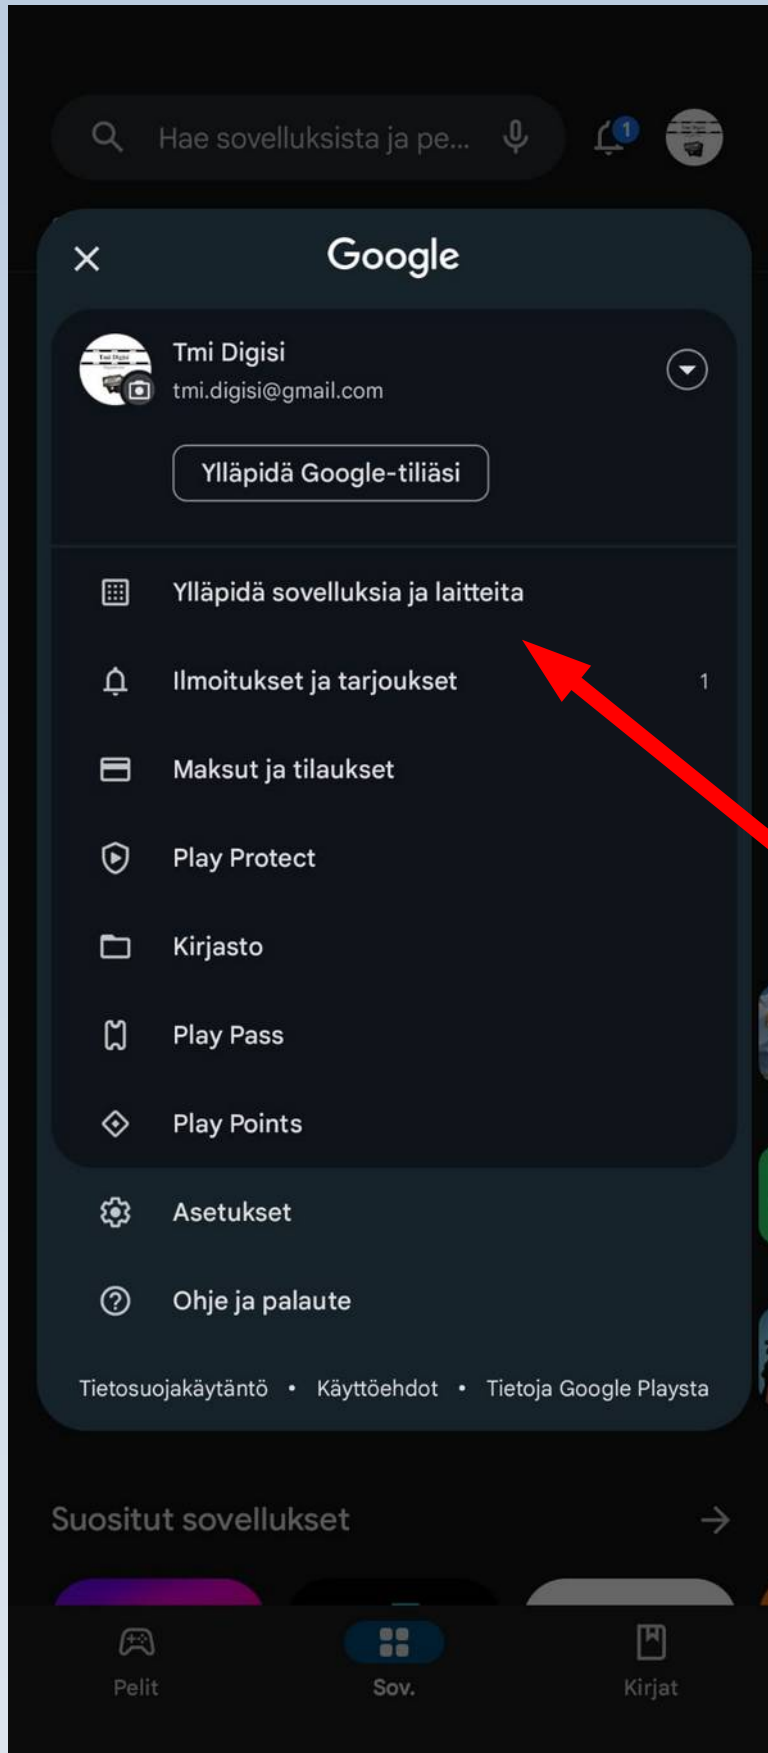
Hae sovelluksista ja pe...

1

Google

Tmi Digisi
tmi.digisi@gmail.com

Ylläpidä Google-tiliäsi

Ylläpidä sovelluksia ja laitteita

Ilmoitukset ja tarjoukset 1

Maksut ja tilaukset

Play Protect

Kirjasto

Play Pass

Play Points

Asetukset

Ohje ja palaute

Tietosuojakäytäntö • Käyttöehdot • Tietoja Google Playsta

Suositut sovellukset

Pelit
Sov.
Kirjat